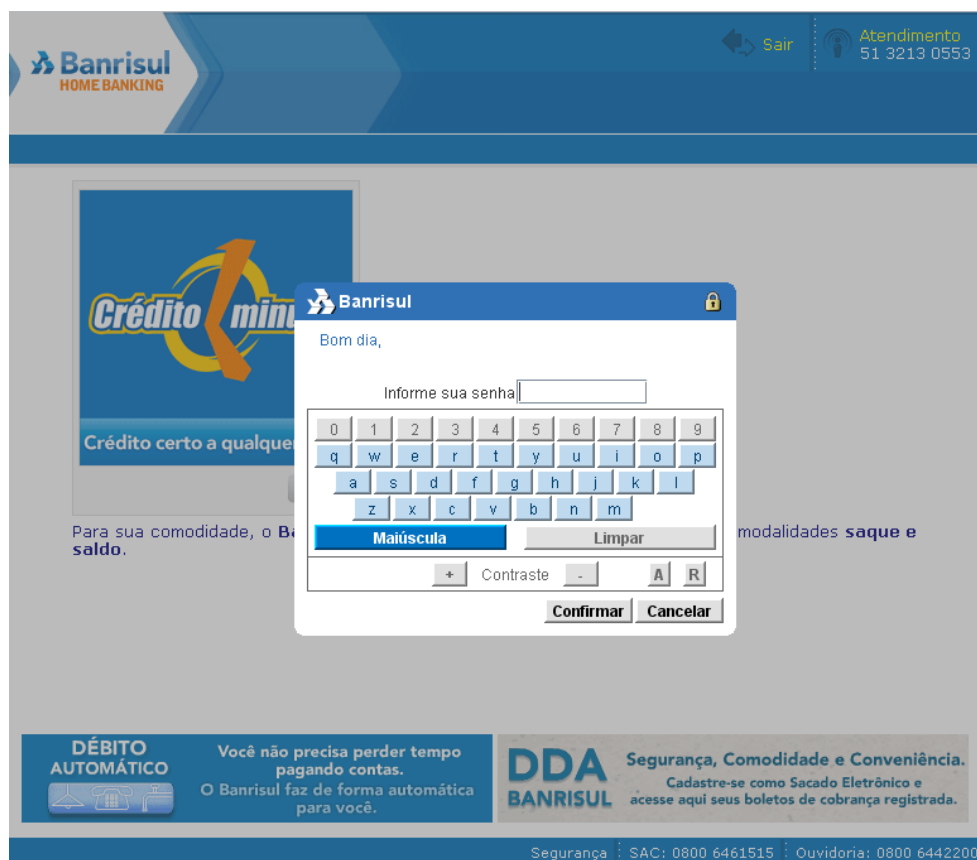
Banrisul
HOME BANKING

Sair

Atendimento
51 3213 0553

Crédito minu

Crédito certo a qualque

Banrisul

Bom dia,

Informe sua senha

0 1 2 3 4 5 6 7 8 9
q w e r t y u i o p
a s d f g h j k l
z x c v b n m

Maiúscula

Limpar

+ Contraste - A R

Confirmar Cancelar

Para sua comodidade, o Ba modalidades saque e saldo.

DÉBITO AUTOMÁTICO

Você não precisa perder tempo pagando contas. O Banrisul faz de forma automática para você.

DDA BANRISUL

Segurança, Comodidade e Conveniência.
Cadastre-se como Sacado Eletrônico e acesse aqui seus boletos de cobrança registrada.

Segurança | SAC: 0800 6461515 | Ouvidoria: 0800 6442200